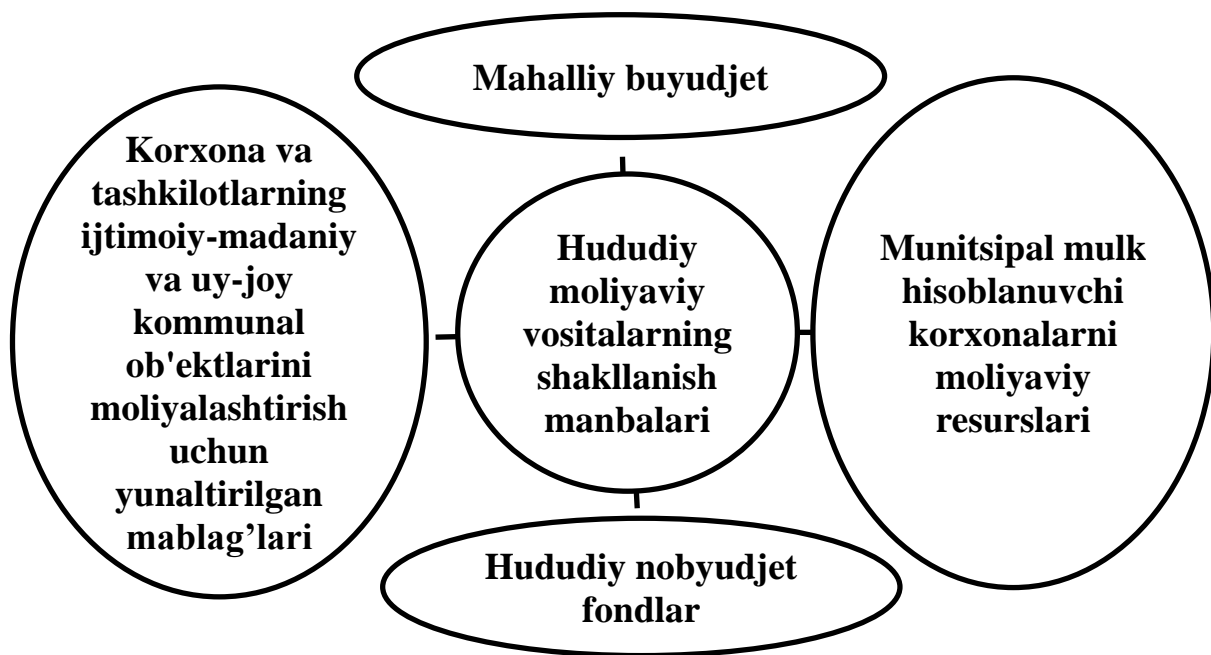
Mahalliy buyudjet

Korxona va tashkilotlarning ijtimoiy-madaniy va uy-joy kommunal ob'ektlarini moliyalashtirish uchun yunaltirilgan mablag'lari

Hududiy moliyaviy vositalarning shakllanish manbalari

Munitsipal mulk hisoblanuvchi korxonalarni moliyaviy resurslari

Hududiy nobyudjet fondlar